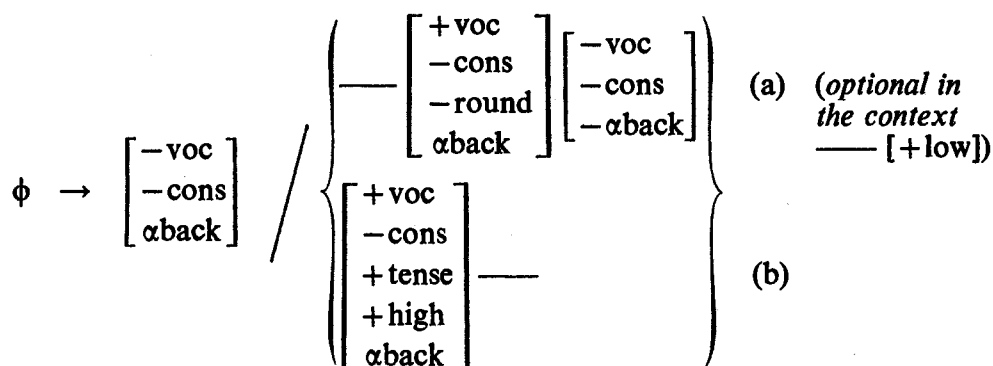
$\phi \rightarrow \begin{bmatrix} -\text{voc} \\ -\text{cons} \\ \alpha\text{back} \end{bmatrix} \Bigg/ \left\{ \begin{matrix} \text{---} \begin{bmatrix} +\text{voc} \\ -\text{cons} \\ -\text{round} \\ \alpha\text{back} \end{bmatrix} \begin{bmatrix} -\text{voc} \\ -\text{cons} \\ -\alpha\text{back} \end{bmatrix} \\ \begin{bmatrix} +\text{voc} \\ -\text{cons} \\ +\text{tense} \\ +\text{high} \\ \alpha\text{back} \end{bmatrix} \text{---} \end{matrix} \right\} \begin{matrix} \text{(a)} \\ \\ \text{(b)} \end{matrix}$

(optional in the context —— [+low])